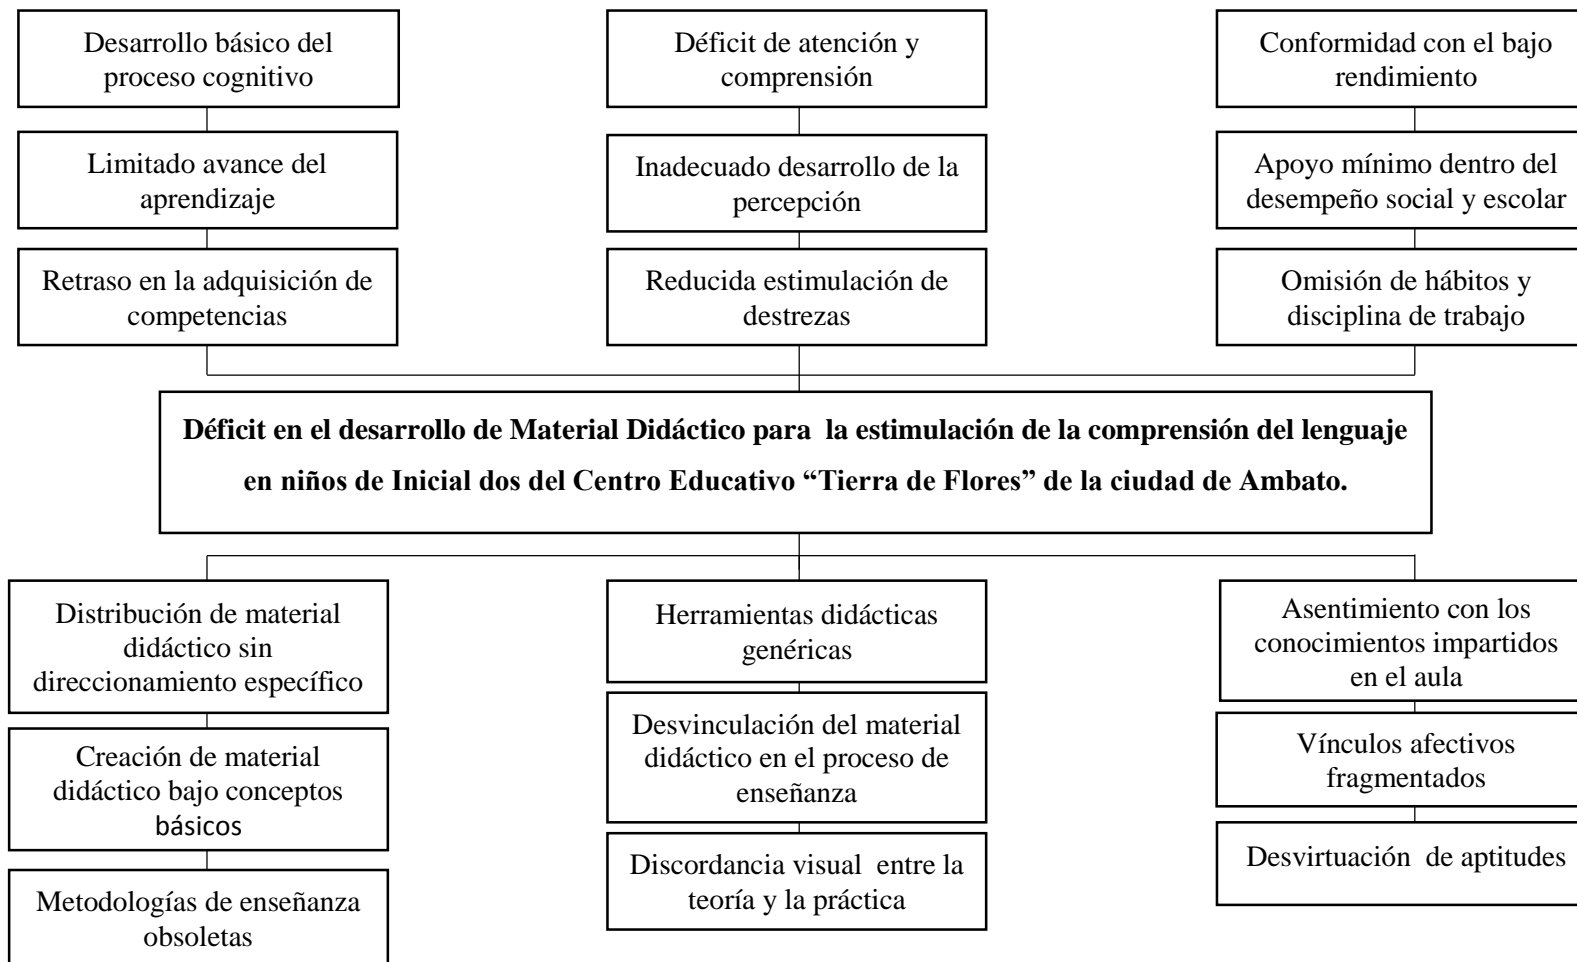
Desarrollo básico del proceso cognitivo

Limitado avance del aprendizaje

Retraso en la adquisición de competencias

Déficit de atención y comprensión

Inadecuado desarrollo de la percepción

Reducida estimulación de destrezas

Conformidad con el bajo rendimiento

Apoyo mínimo dentro del desempeño social y escolar

Omisión de hábitos y disciplina de trabajo

**Déficit en el desarrollo de Material Didáctico para la estimulación de la comprensión del lenguaje en niños de Inicial dos del Centro Educativo "Tierra de Flores" de la ciudad de Ambato.**

Distribución de material didáctico sin direccionamiento específico

Creación de material didáctico bajo conceptos básicos

Metodologías de enseñanza obsoletas

Herramientas didácticas genéricas

Desvinculación del material didáctico en el proceso de enseñanza

Discordancia visual entre la teoría y la práctica

Asentimiento con los conocimientos impartidos en el aula

Vínculos afectivos fragmentados

Desvirtuación de aptitudes